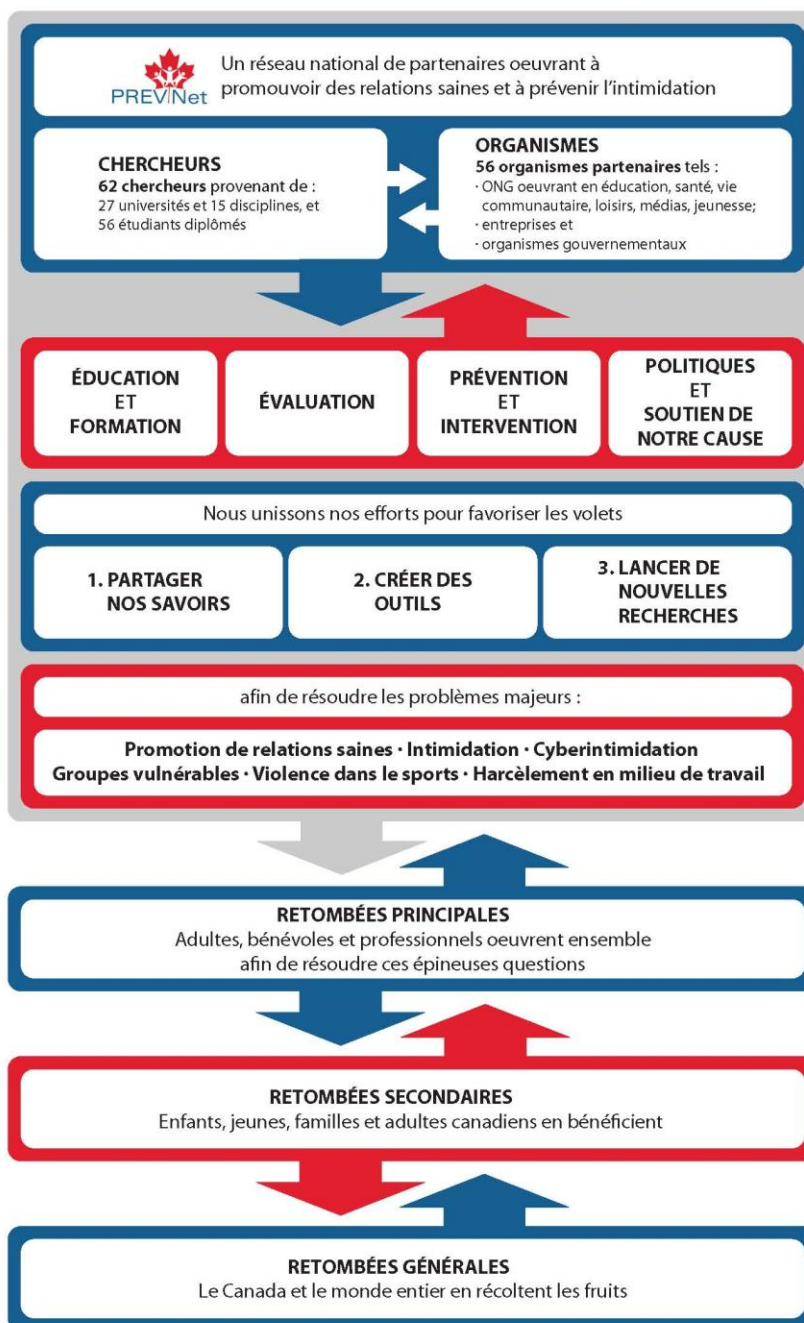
PREVNet

Un réseau national de partenaires oeuvrant à promouvoir des relations saines et à prévenir l'intimidation

CHERCHEURS
62 chercheurs provenant de :
27 universités et 15 disciplines, et 56 étudiants diplômés

ORGANISMES
56 organismes partenaires tels :
· ONG oeuvrant en éducation, santé, vie communautaire, loisirs, médias, jeunesse;
· entreprises et
· organismes gouvernementaux

ÉDUCATION ET FORMATION

ÉVALUATION

PRÉVENTION ET INTERVENTION

POLITIQUES ET SOUTIEN DE NOTRE CAUSE

Nous unissons nos efforts pour favoriser les volets

1. PARTAGER NOS SAVOIRS

2. CRÉER DES OUTILS

3. LANCER DE NOUVELLES RECHERCHES

afin de résoudre les problèmes majeurs :

Promotion de relations saines · Intimidation · Cyberintimidation
Groupes vulnérables · Violence dans le sports · Harcèlement en milieu de travail

RETOMBÉES PRINCIPALES
Adultes, bénévoles et professionnels oeuvrent ensemble afin de résoudre ces épineuses questions

RETOMBÉES SECONDAIRES
Enfants, jeunes, familles et adultes canadiens en bénéficient

RETOMBÉES GÉNÉRALES
Le Canada et le monde entier en récoltent les fruits